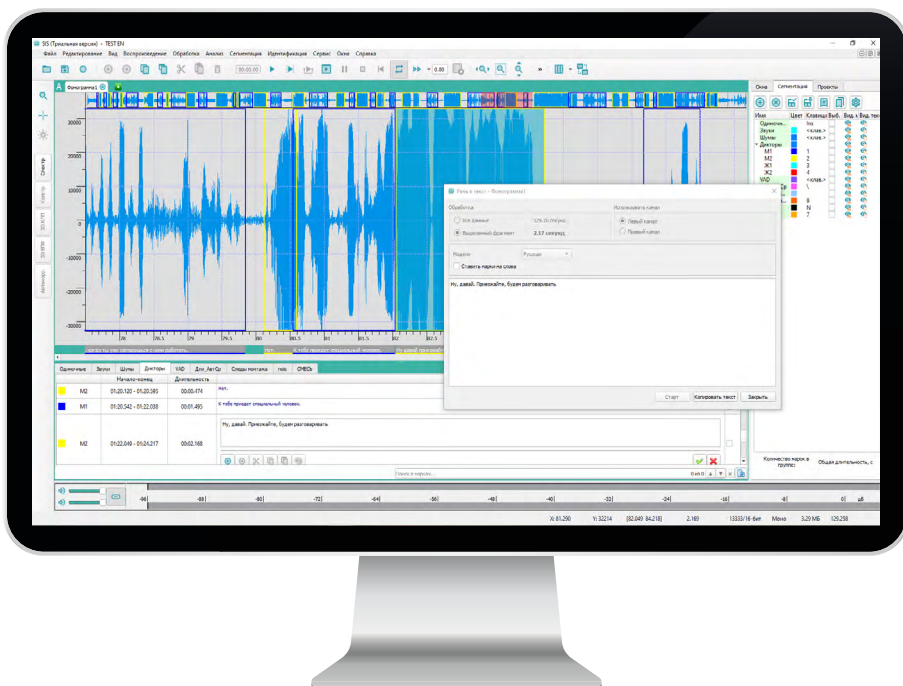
SIS (Триальная версия) - TESTEN

Файл Редактирование Вид Воспроизведение Обработка Анализ Сегментация Идентификация Сервис Окна Справка

00:00.00

0.00

Фонограмма1

30000
20000
10000
0
-10000
-20000
-30000

78.5 79 79.5 80 80.5 81 81.5 82 82.5

Спектр

Окна Сегментация Проекты

Имя Цвет Клавиша Выб. Вид к Вид. тек

Одиночн... Ins
Звуки <клав.>
Шумы <клав.>
Дикторы
М1 1
М2 2
Ж1 3
Ж2 4
VAD <клав.>
8
N
7

Речь в текст - Фонограмма1

Обработка
Все данные 129.26 (м/сек)
Выделенный фрагмент 2.17 секунд

Использовать канал
Первый канал
Правый канал

Модель Русская

Ставить марки на слова

Ну, давай. Приезжайте, будем разговаривать

Старт Копировать текст Закрыть

Одиночные Звуки Шумы Дикторы VAD Дин_АвтСр Следы монтажа типы СМЕСЬ

Начало-конец Длительность

| | М2 | 01:20.120 - 01:20.595 | 00:00.474 | Ал. |
|---|---|---|---|---|
| | М1 | 01:20.542 - 01:22.038 | 00:01.495 | К тебе приедет специальный человек. |
| | М2 | 01:22.049 - 01:24.217 | 00:02.168 | Ну, давай. Приезжайте, будем разговаривать |

Поиск в марках...

Количество марок в группе:
Общая длительность, с

-96 -88 -80 -72 -64 -56 -48 -40 -32 -24 -16 -8 0 дБ

X: 81.290 Y: 32214 [82.049 84.218] 2.169 13333/16-бит Моно 3.29 МБ 129.258